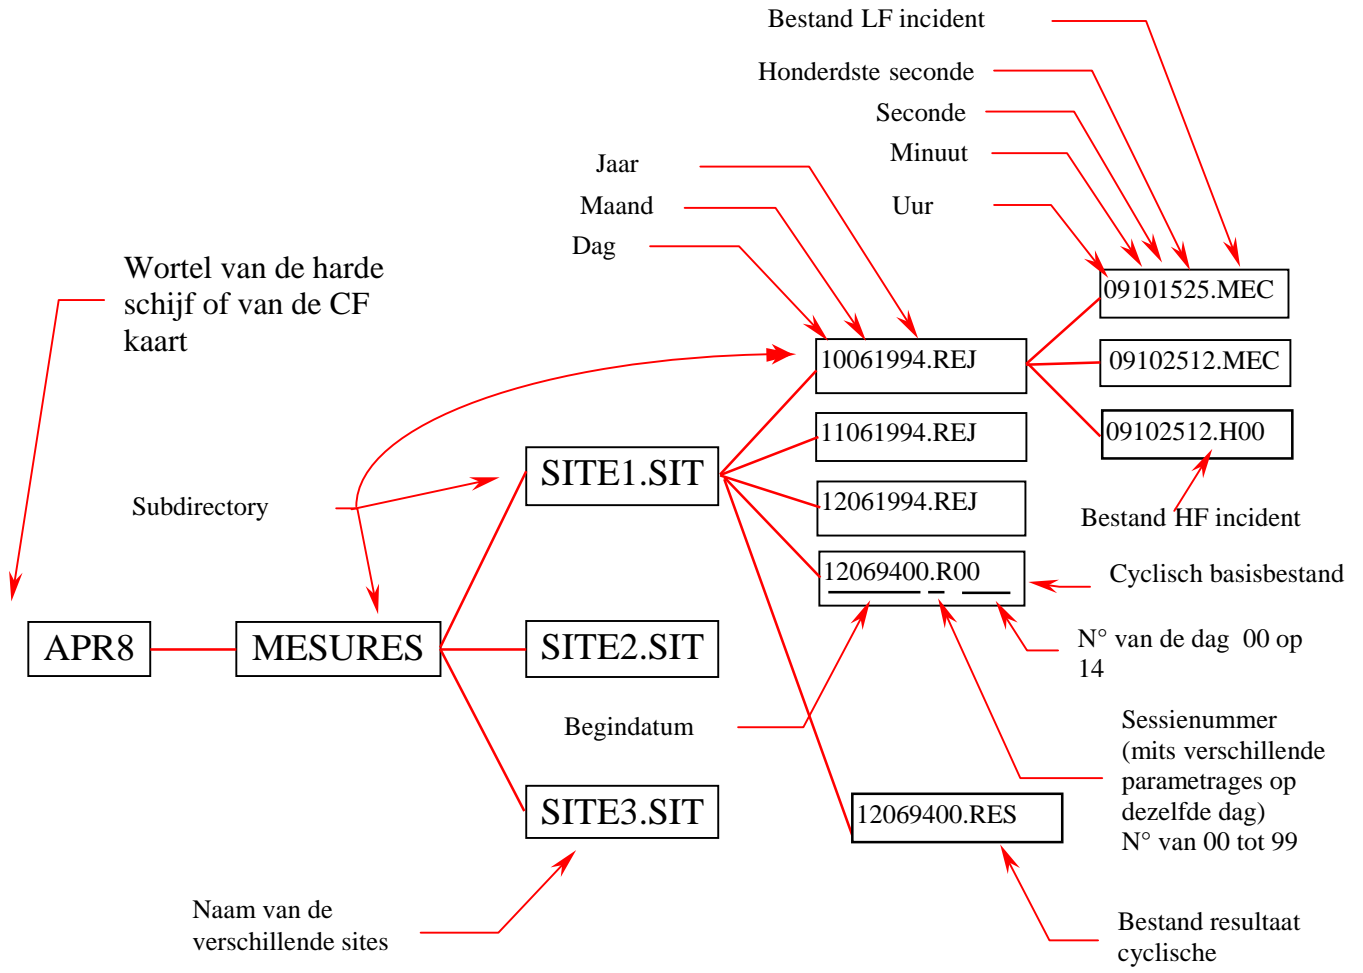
Bestand LF incident

Honderdste seconde

Seconde

Minuut

Uur

Jaar

Maand

Dag

Wortel van de harde schijf of van de CF kaart

09101525.MEC

10061994.REJ

09102512.MEC

09102512.H00

11061994.REJ

SITE1.SIT

Subdirectory

12061994.REJ

Bestand HF incident

12069400.R00

Cyclisch basisbestand

APR8

MESURES

SITE2.SIT

N° van de dag 00 op 14

Begindatum

Sessienummer (mits verschillende parametrages op dezelfde dag) N° van 00 tot 99

SITE3.SIT

12069400.RES

Naam van de verschillende sites

Bestand resultaat cyclische